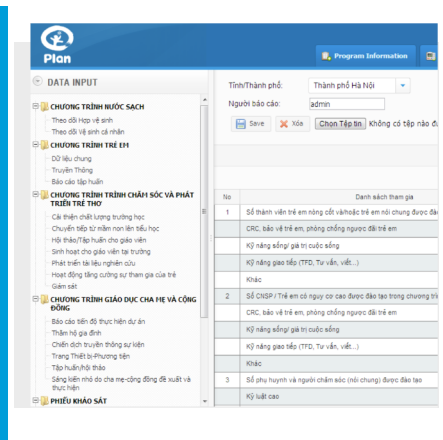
Plan

Program Information

DATA INPUT

CHƯƠNG TRÌNH NƯỚC SẠCH
Theo dõi Hợp vệ sinh
Theo dõi Vệ sinh cá nhân

CHƯƠNG TRÌNH TRẺ EM
Dữ liệu chung
Truyền Thông
Báo cáo tập huấn

CHƯƠNG TRÌNH TRÌNH CHĂM SÓC VÀ PHÁT TRIỂN TRẺ THƠ
Cải thiện chất lượng trường học
Chuyên tiếp từ mầm non lên tiểu học
Hội thảo/Tập huấn cho giáo viên
Sinh hoạt cho giáo viên tại trường
Phát triển tài liệu nghiên cứu
Hoạt động tăng cường sự tham gia của trẻ
Giám sát

CHƯƠNG TRÌNH GIÁO DỤC CHA MẸ VÀ CỘNG ĐỒNG
Báo cáo tiến độ thực hiện dự án
Thăm hộ gia đình
Chiến dịch truyền thông sự kiện
Trang Thiết bị-Phương tiện
Tập huấn/Hội thảo
Sáng kiến nhỏ do cha mẹ-cộng đồng đề xuất và thực hiện

PHIẾU KHẢO SÁT

Tỉnh/Thành phố: Thành phố Hà Nội
Người báo cáo: admin
Save Xóa Chọn Tệp tin Không có tệp nào đ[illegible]

| No | Danh sách tham gia |
|---|---|
| 1 | Số thành viên trẻ em nòng cốt và/hoặc trẻ em nói chung được đà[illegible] |
| | CRC, bảo vệ trẻ em, phòng chống ngược đãi trẻ em |
| | Kỹ năng sống/ giá trị cuộc sống |
| | Kỹ năng giao tiếp (TFD, Tư vấn, viết...) |
| | Khác |
| 2 | Số CNSP / Trẻ em có nguy cơ cao được đào tạo trong chương trì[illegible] |
| | CRC, bảo vệ trẻ em, phòng chống ngược đãi trẻ em |
| | Kỹ năng sống/ giá trị cuộc sống |
| | Kỹ năng giao tiếp (TFD, Tư vấn, viết...) |
| | Khác |
| 3 | Số phụ huynh và người chăm sóc (nói chung) được đào tạo |
| | Kỹ luật cao |